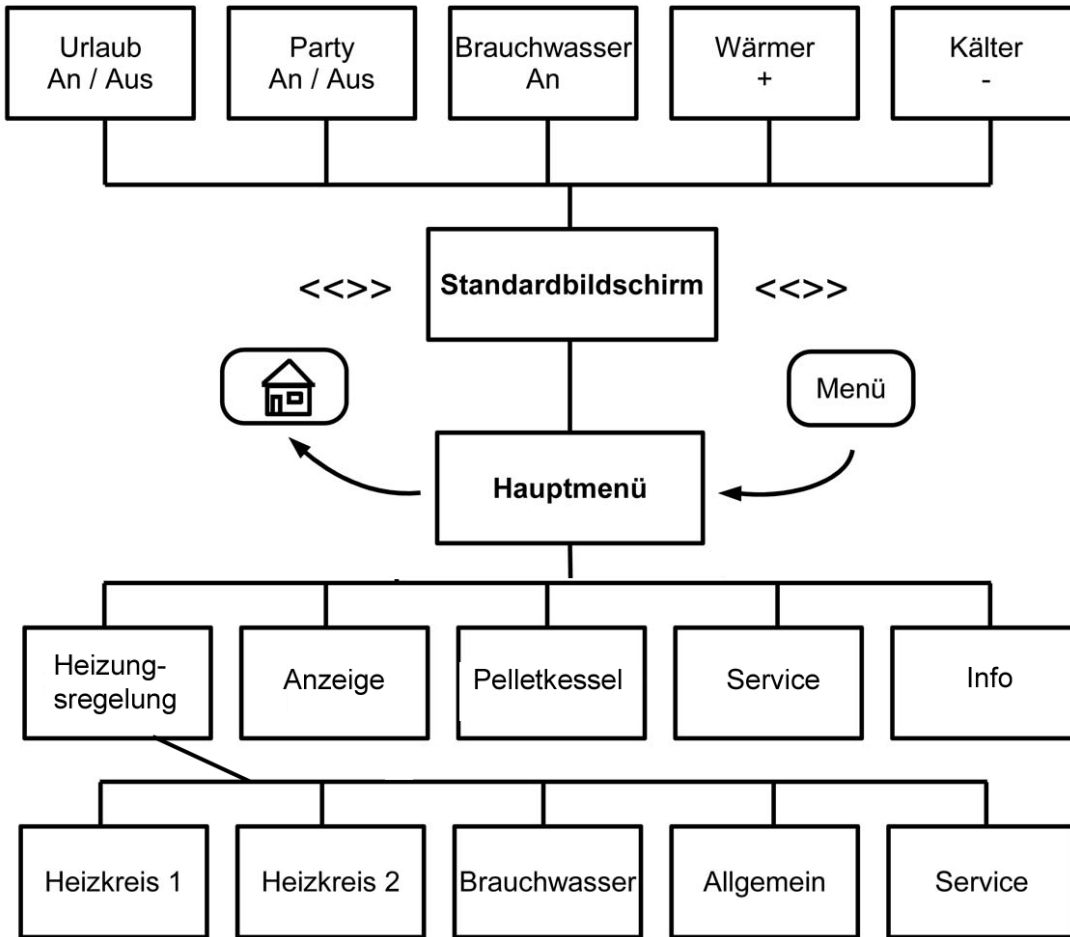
Urlaub
An / Aus

Party
An / Aus

Brauchwasser
An

Wärmer
+

Kälter
-

<<>>

Standardbildschirm

<<>>

Menü

Hauptmenü

Heizungsregelung

Anzeige

Pelletkessel

Service

Info

Heizkreis 1

Heizkreis 2

Brauchwasser

Allgemein

Service